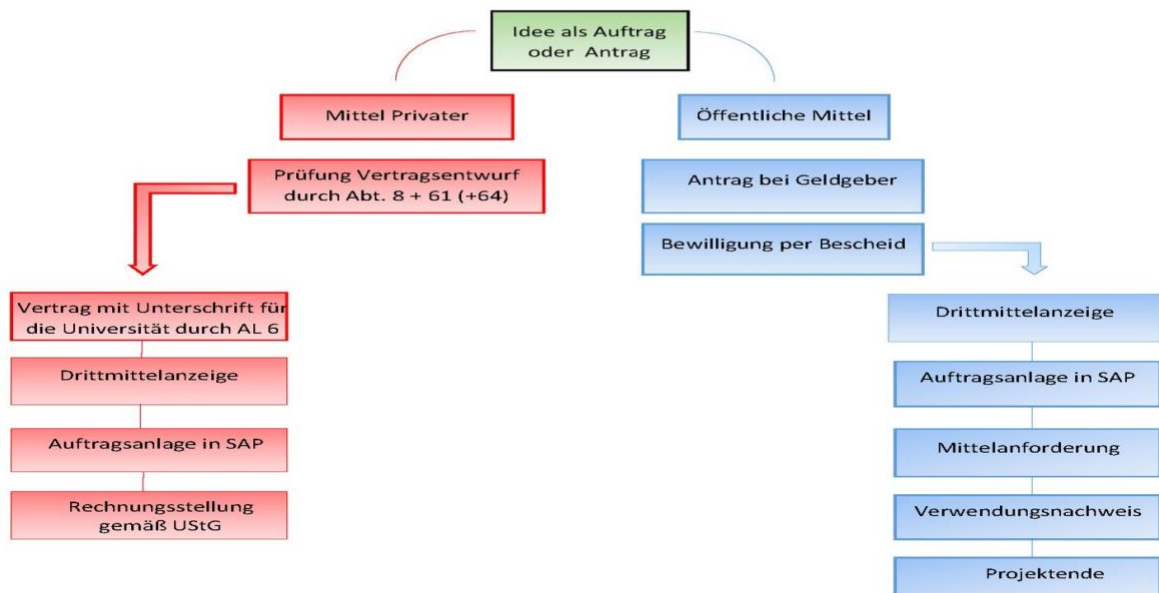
Idee als Auftrag oder Antrag

Mittel Privater

Prüfung Vertragsentwurf durch Abt. 8 + 61 (+64)

Vertrag mit Unterschrift für die Universität durch AL 6

Drittmittelanzeige

Auftragsanlage in SAP

Rechnungsstellung gemäß UStG

Öffentliche Mittel

Antrag bei Geldgeber

Bewilligung per Bescheid

Drittmittelanzeige

Auftragsanlage in SAP

Mittelanforderung

Verwendungsnachweis

Projektende